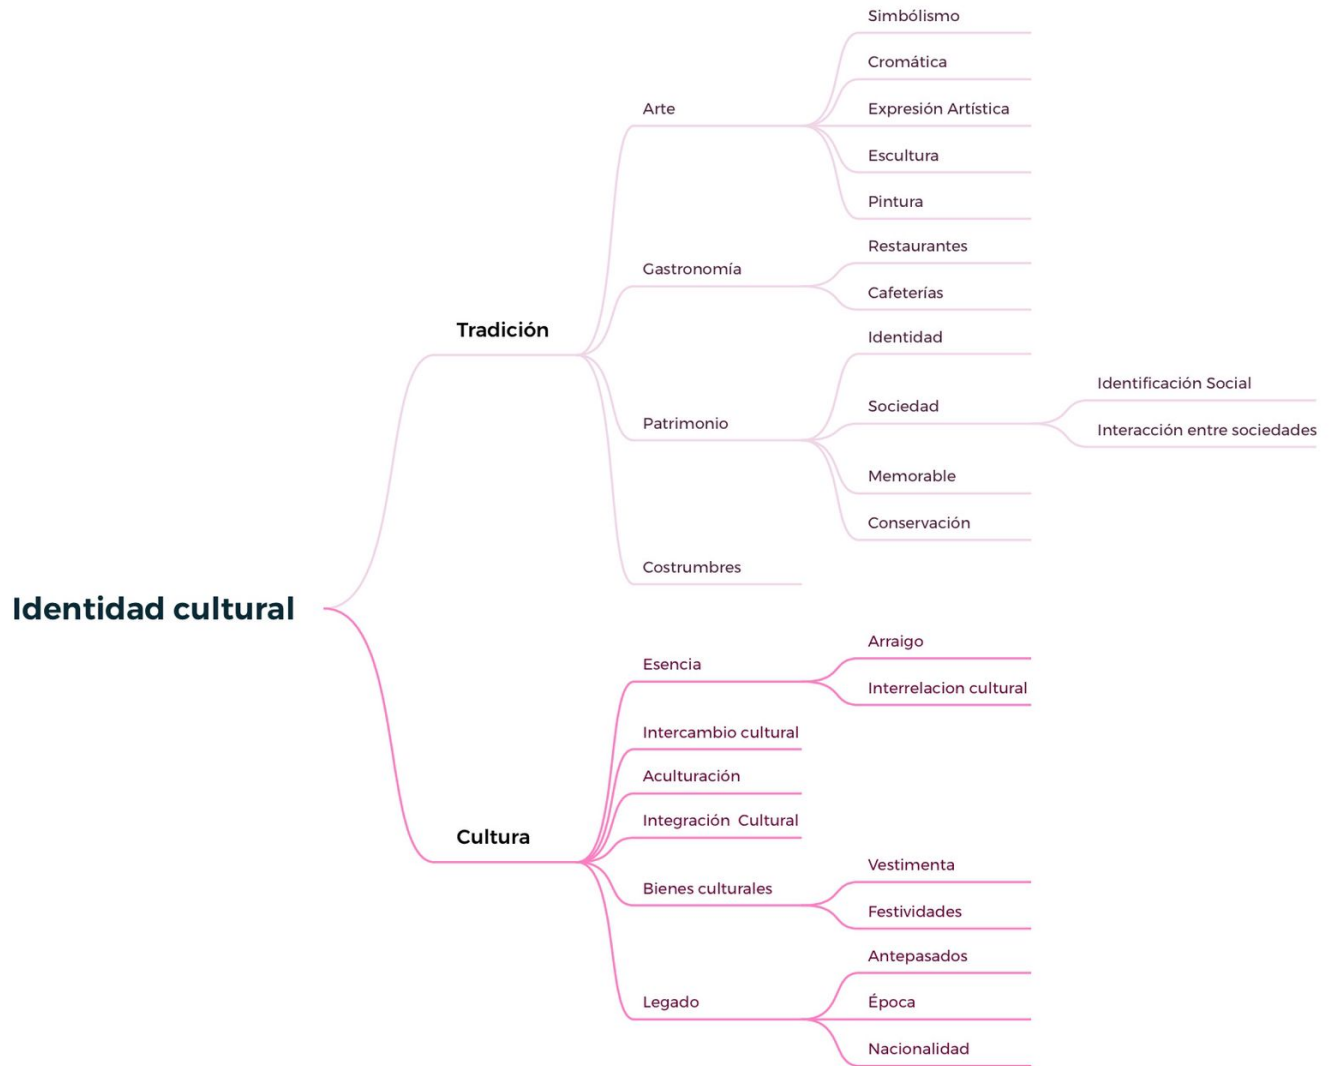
Identidad cultural

Tradición

Arte
Simbólismo
Cromática
Expresión Artística
Escultura
Pintura

Gastronomía
Restaurantes
Cafeterías

Patrimonio
Identidad
Sociedad
Identificación Social
Interacción entre sociedades
Memorable
Conservación

Costrumbres

Cultura

Esencia
Arraigo
Interrelacion cultural

Intercambio cultural

Aculturación

Integración Cultural

Bienes culturales
Vestimenta
Festividades

Legado
Antepasados
Época
Nacionalidad